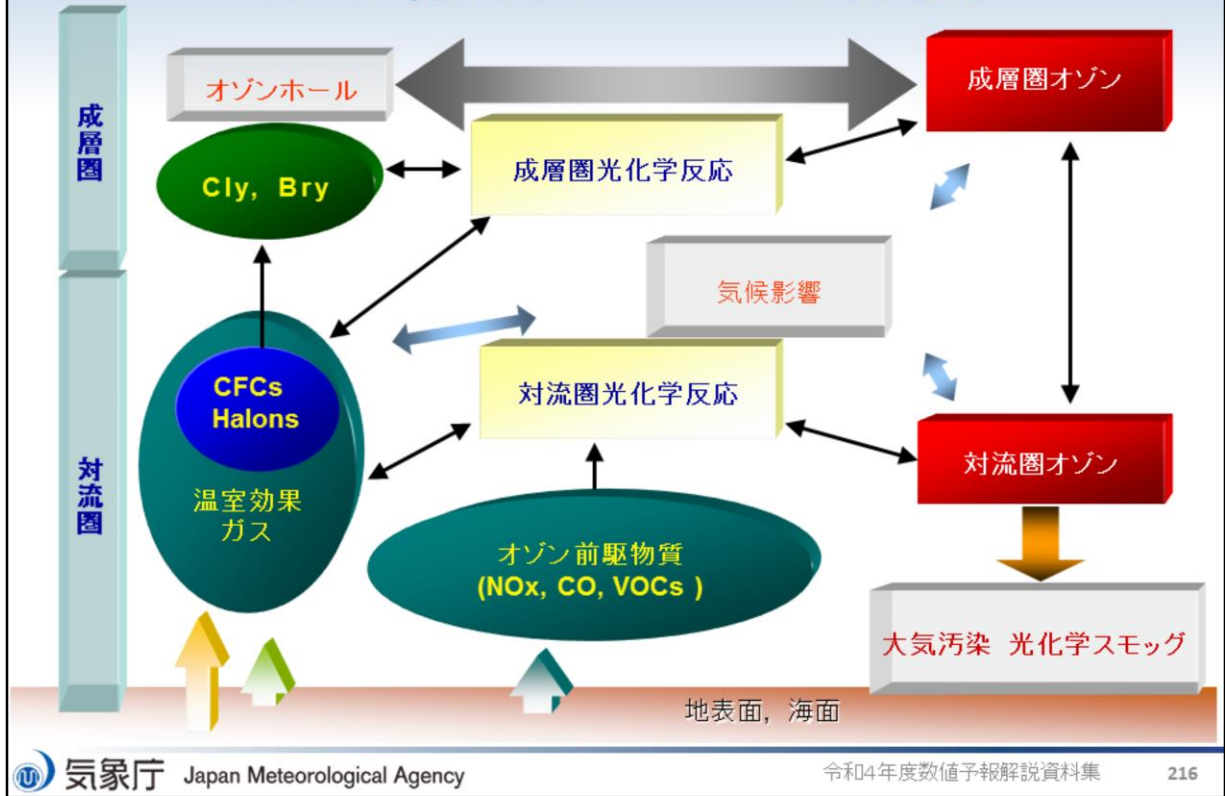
成層圏

対流圏

オゾンホール

成層圏オゾン

Cly, Bry

成層圏光化学反応

気候影響

CFCs
Halons

対流圏光化学反応

対流圏オゾン

温室効果
ガス

オゾン前駆物質
(NOx, CO, VOCs )

大気汚染 光化学スモッグ

地表面, 海面

気象庁 Japan Meteorological Agency

令和4年度数値予報解説資料集

216